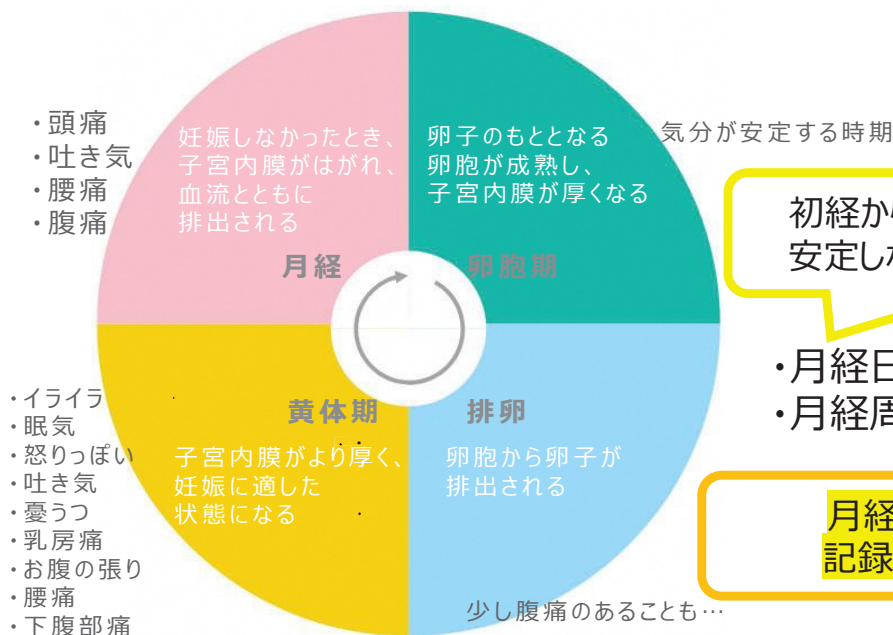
・頭痛
・吐き気
・腰痛
・腹痛

妊娠しなかったとき、子宮内膜がはがれ、血流とともに排出される

月経

卵子のもととなる卵胞が成熟し、子宮内膜が厚くなる

卵胞期

気分が安定する時期

初経か
安定し

・イライラ
・眠気
・怒りっぽい
・吐き気
・憂うつ
・乳房痛
・お腹の張り
・腰痛
・下腹部痛

黄体期

子宮内膜がより厚く、妊娠に適した状態になる

排卵

卵胞から卵子が排出される

・月経日
・月経周

月経
記録

少し腹痛のあることも…